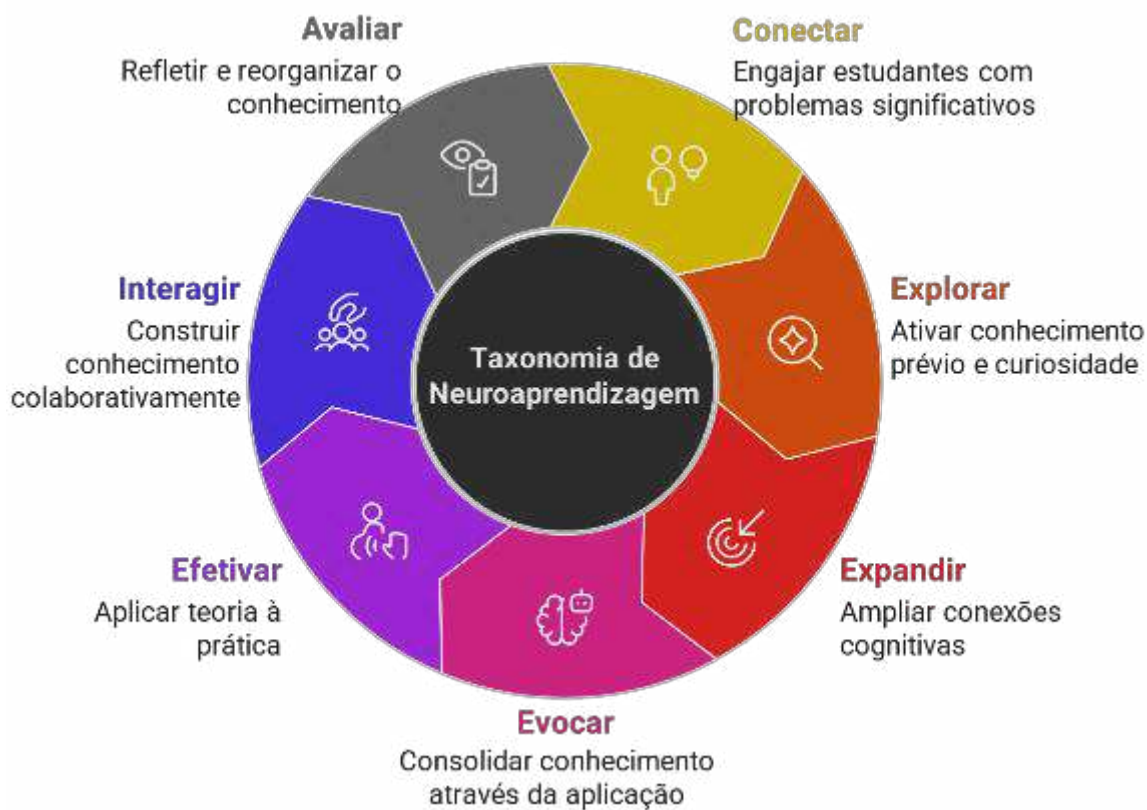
Avaliar
Refletir e reorganizar o conhecimento

Conectar
Engajar estudantes com problemas significativos

Interagir
Construir conhecimento colaborativamente

Taxonomia de Neuroaprendizagem

Explorar
Ativar conhecimento prévio e curiosidade

Efetivar
Aplicar teoria à prática

Expandir
Ampliar conexões cognitivas

Evocar
Consolidar conhecimento através da aplicação